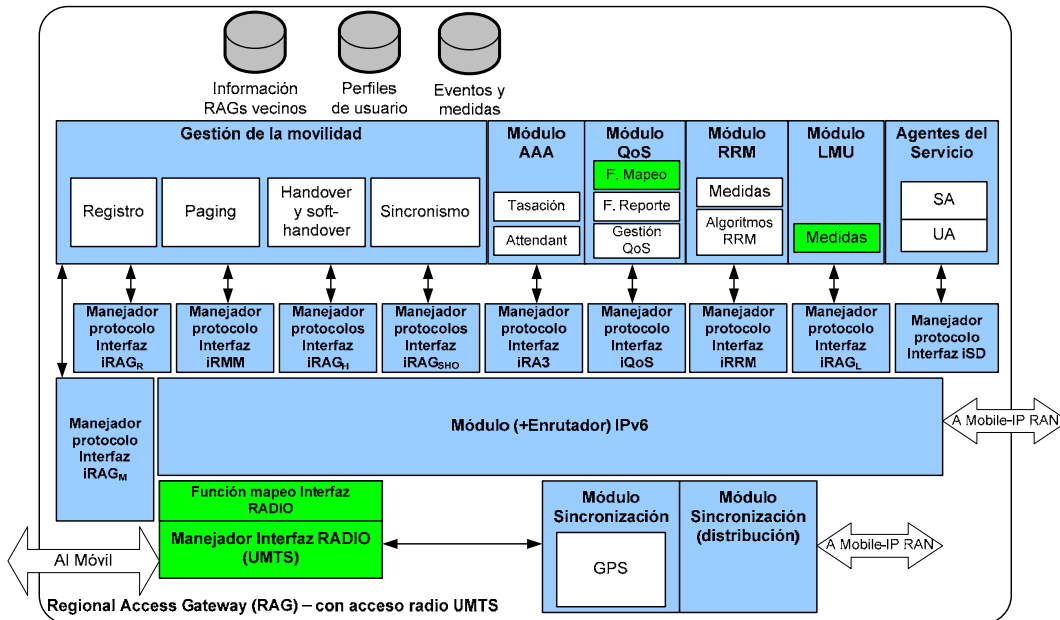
Información RAGs vecinos

Perfiles de usuario

Eventos y medidas

Gestión de la movilidad

Registro

Paging

Handover y soft-handover

Sincronismo

Módulo AAA

Tasación

Attendant

Módulo QoS

F. Mapeo

F. Reporte

Gestión QoS

Módulo RRM

Medidas

Algoritmos RRM

Módulo LMU

Medidas

Agentes del Servicio

SA

UA

Manejador protocolo Interfaz $iRAG_R$

Manejador protocolo Interfaz iRMM

Manejador protocolos Interfaz $iRAG_H$

Manejador protocolos Interfaz $iRAG_{SHO}$

Manejador protocolo Interfaz iRA3

Manejador protocolo Interfaz iQoS

Manejador protocolo Interfaz iRRM

Manejador protocolo Interfaz $iRAG_L$

Manejador protocolo Interfaz iSD

Manejador protocolo Interfaz $iRAG_M$

Módulo (+Enrutador) IPv6

A Mobile-IP RAN

Función mapeo Interfaz RADIO

Manejador Interfaz RADIO (UMTS)

Módulo Sincronización

GPS

Módulo Sincronización (distribución)

A Mobile-IP RAN

Al Móvil

Regional Access Gateway (RAG) – con acceso radio UMTS